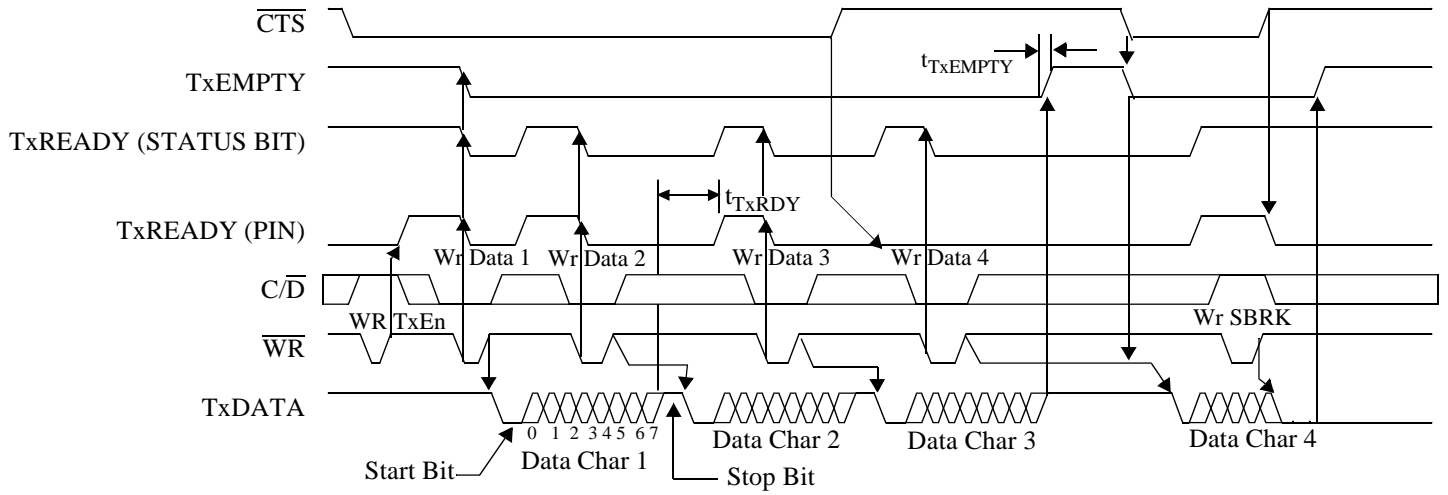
$\overline{CTS}$

TxEMPTY

$t_{TxEMPTY}$

TxREADY (STATUS BIT)

$t_{TxRDY}$

TxREADY (PIN)

Wr Data 1 Wr Data 2 Wr Data 3 Wr Data 4

$C/\overline{D}$

WR TxEn

Wr SBRK

$\overline{WR}$

TxDATA

0 1 2 3 4 5 6 7

Data Char 2 Data Char 3 Data Char 4

Start Bit Data Char 1

Stop Bit